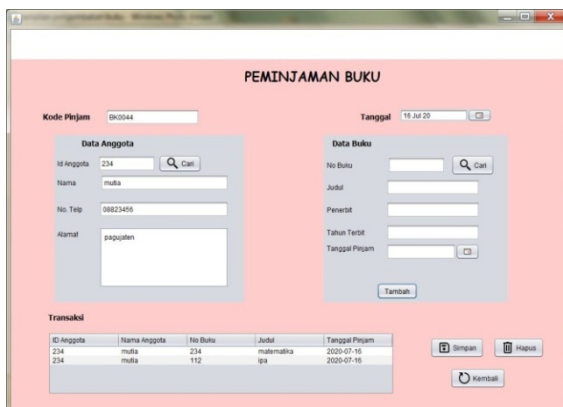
PEMINJAMAN BUKU

Kode Pinjam BK0044

Tanggal 16 Jul 20

Data Anggota

Id Anggota 234 Cari

Nama mutia

No. Telp 08823456

Alamat pagujaten

Data Buku

No Buku Cari

Judul

Penerbit

Tahun Terbit

Tanggal Pinjam

Tambah

Transaksi

| ID Anggota | Nama Anggota | No Buku | Judul | Tanggal Pinjam |
|---|---|---|---|---|
| 234 | mutia | 234 | matematika | 2020-07-16 |
| 234 | mutia | 112 | ipa | 2020-07-16 |

Simpan

Hapus

Kembali